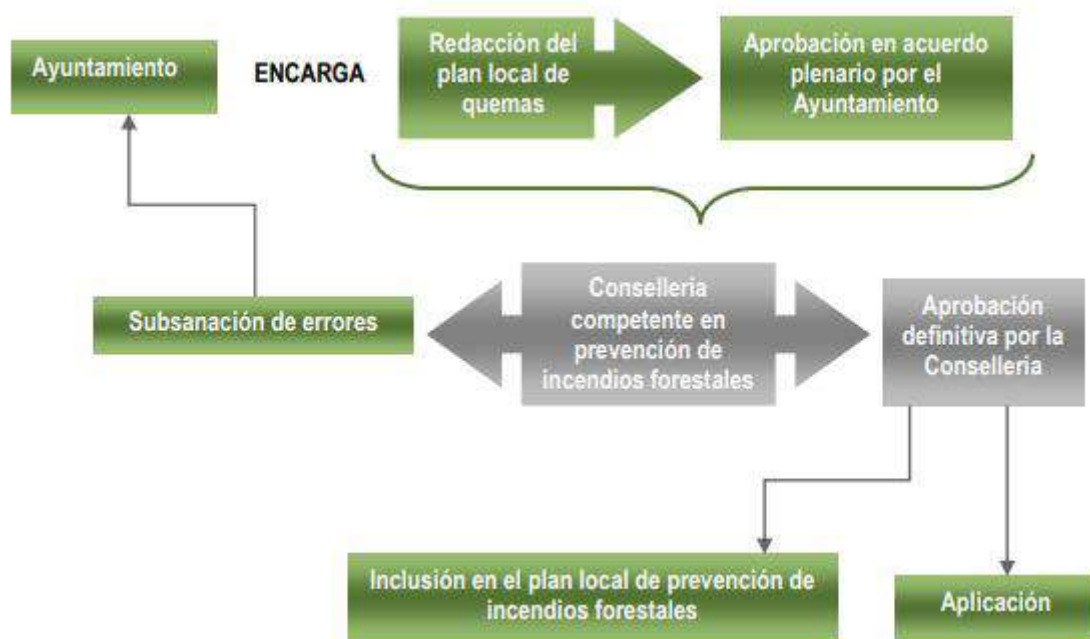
Ayuntamiento

ENCARGA

Redacción del plan local de quemas

Aprobación en acuerdo plenario por el Ayuntamiento

Subsanación de errores

Conselleria competente en prevención de incendios forestales

Aprobación definitiva por la Conselleria

Inclusión en el plan local de prevención de incendios forestales

Aplicación